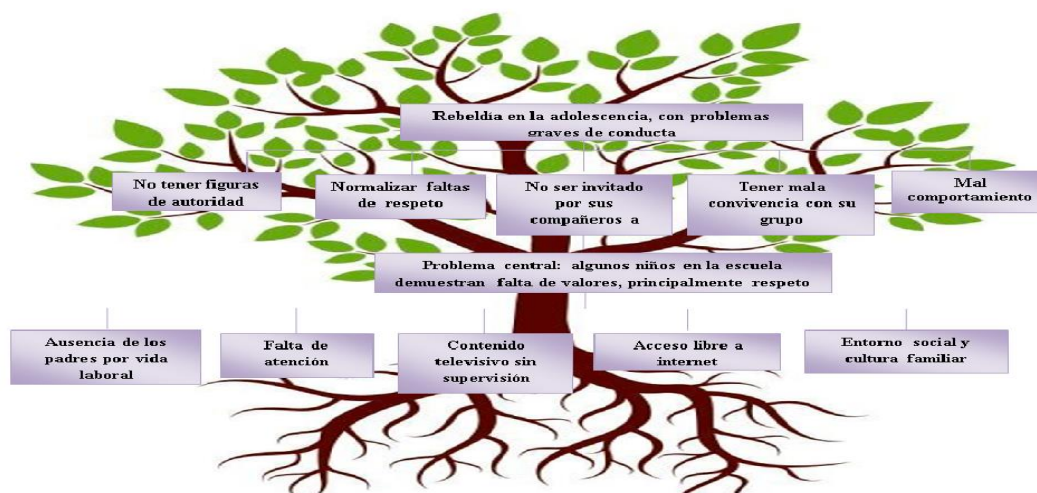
Rebeldía en la adolescencia, con problemas graves de conducta

No tener figuras de autoridad

Normalizar faltas de respeto

No ser invitado por sus compañeros a

Tener mala convivencia con su grupo

Mal comportamiento

Problema central: algunos niños en la escuela demuestran falta de valores, principalmente respeto

Ausencia de los padres por vida laboral

Falta de atención

Contenido televisivo sin supervisión

Acceso libre a internet

Entorno social y cultura familiar